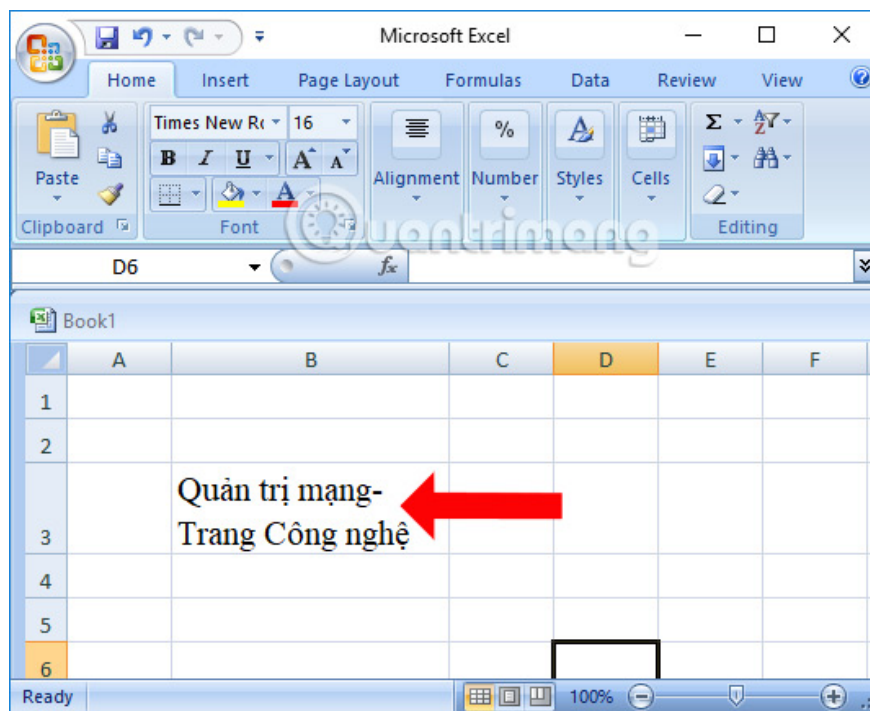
Microsoft Excel

Home Insert Page Layout Formulas Data Review View

Paste
Clipboard

Times New Rc 16
B I U A A
Font

Alignment
Number
Styles
Cells

Σ
Editing

quantrimang

D6 fx

Book1

| | A | B | C | D | E | F |
|---|---|---|---|---|---|---|
| 1 | | | | | | |
| 2 | | | | | | |
| 3 | | Quản trị mạng- Trang Công nghệ | | | | |
| 4 | | | | | | |
| 5 | | | | | | |
| 6 | | | | | | |

Ready 100%